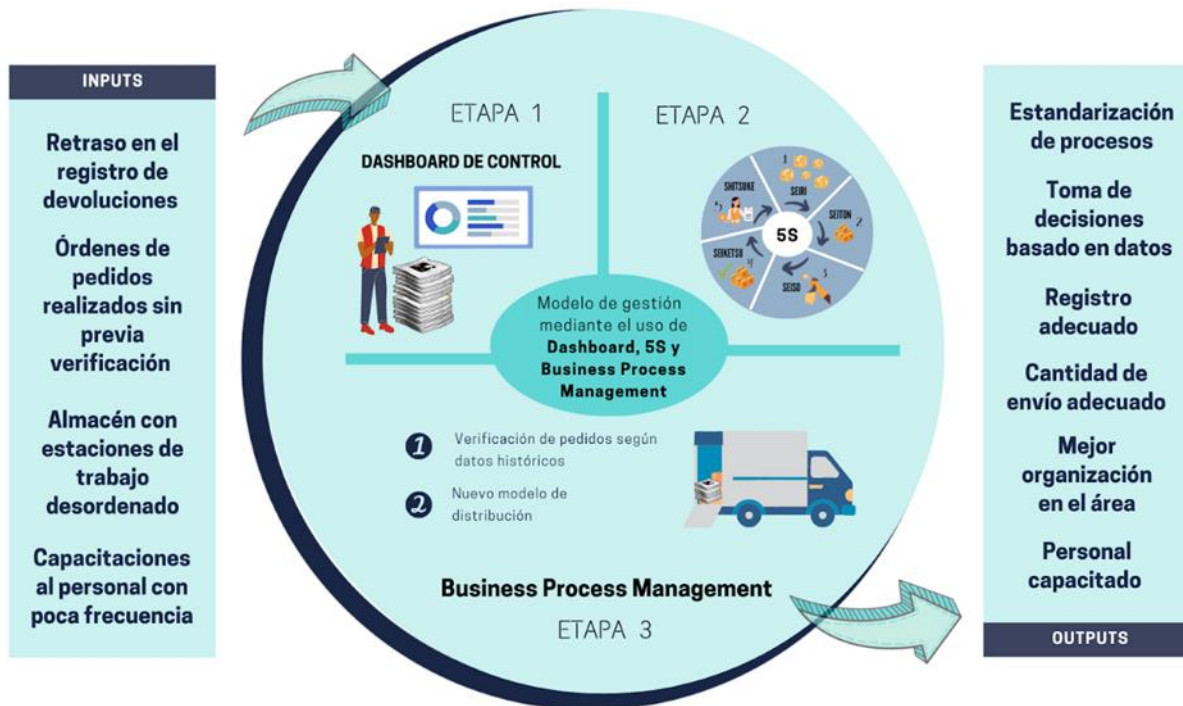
INPUTS

Retraso en el registro de devoluciones

Órdenes de pedidos realizados sin previa verificación

Almacén con estaciones de trabajo desordenado

Capacitaciones al personal con poca frecuencia

ETAPA 1

DASHBOARD DE CONTROL

ETAPA 2

SHITSUKE
SEIRI
SEITON
SEISO
SEIKETSU
5S

Modelo de gestión mediante el uso de Dashboard, 5S y Business Process Management

1 Verificación de pedidos según datos históricos

2 Nuevo modelo de distribución

Business Process Management

ETAPA 3

Estandarización de procesos

Toma de decisiones basado en datos

Registro adecuado

Cantidad de envío adecuado

Mejor organización en el área

Personal capacitado

OUTPUTS